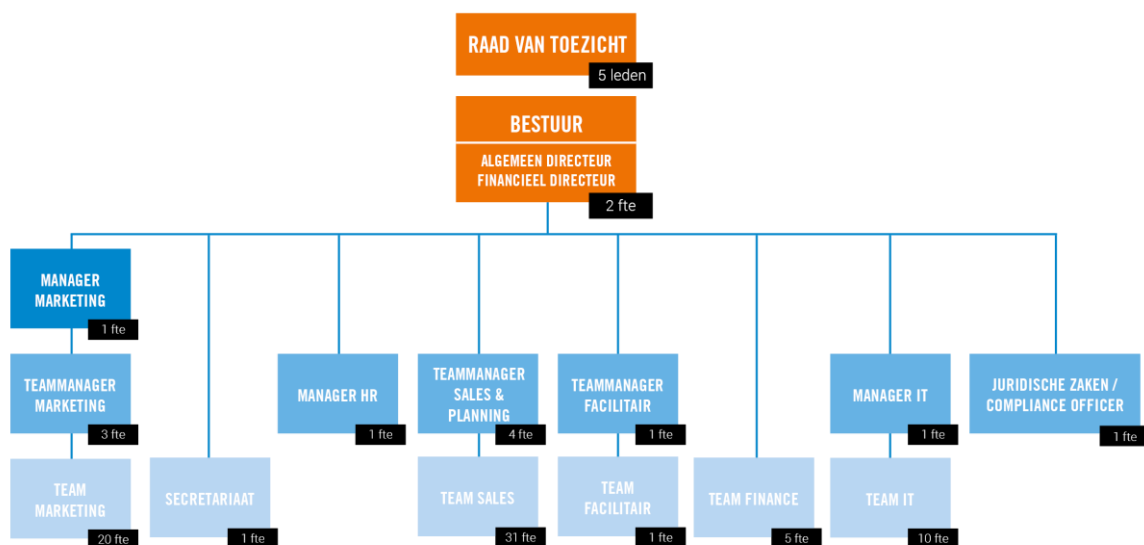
RAAD VAN TOEZICHT
5 leden

BESTUUR
ALGEMEEN DIRECTEUR
FINANCIEEL DIRECTEUR
2 fte

MANAGER MARKETING
1 fte

TEAMMANAGER MARKETING
3 fte

TEAM MARKETING
20 fte

SECRETARIAAT
1 fte

MANAGER HR
1 fte

TEAMMANAGER SALES & PLANNING
4 fte

TEAM SALES
31 fte

TEAMMANAGER FACILITAIR
1 fte

TEAM FACILITAIR
1 fte

TEAM FINANCE
5 fte

MANAGER IT
1 fte

TEAM IT
10 fte

JURIDISCHE ZAKEN / COMPLIANCE OFFICER
1 fte